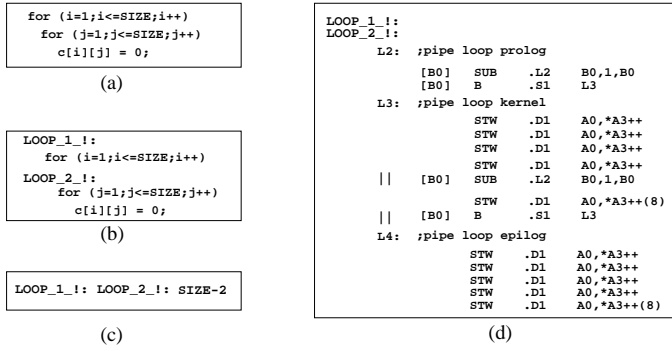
for (i=1;i<=SIZE;i++)
  for (j=1;j<=SIZE;j++)
    c[i][j] = 0;

(a)

LOOP_1_!:
  for (i=1;i<=SIZE;i++)
LOOP_2_!:
    for (j=1;j<=SIZE;j++)
      c[i][j] = 0;

(b)

LOOP_1_!: LOOP_2_!: SIZE-2

(c)

LOOP_1_!:
LOOP_2_!:
L2: ;pipe loop prolog
[B0] SUB .L2 B0,1,B0
[B0] B .S1 L3
L3: ;pipe loop kernel
STW .D1 A0,*A3++
STW .D1 A0,*A3++
STW .D1 A0,*A3++
STW .D1 A0,*A3++
|| [B0] SUB .L2 B0,1,B0
STW .D1 A0,*A3++(8)
|| [B0] B .S1 L3
L4: ;pipe loop epilog
STW .D1 A0,*A3++
STW .D1 A0,*A3++
STW .D1 A0,*A3++
STW .D1 A0,*A3++
STW .D1 A0,*A3++(8)

(d)